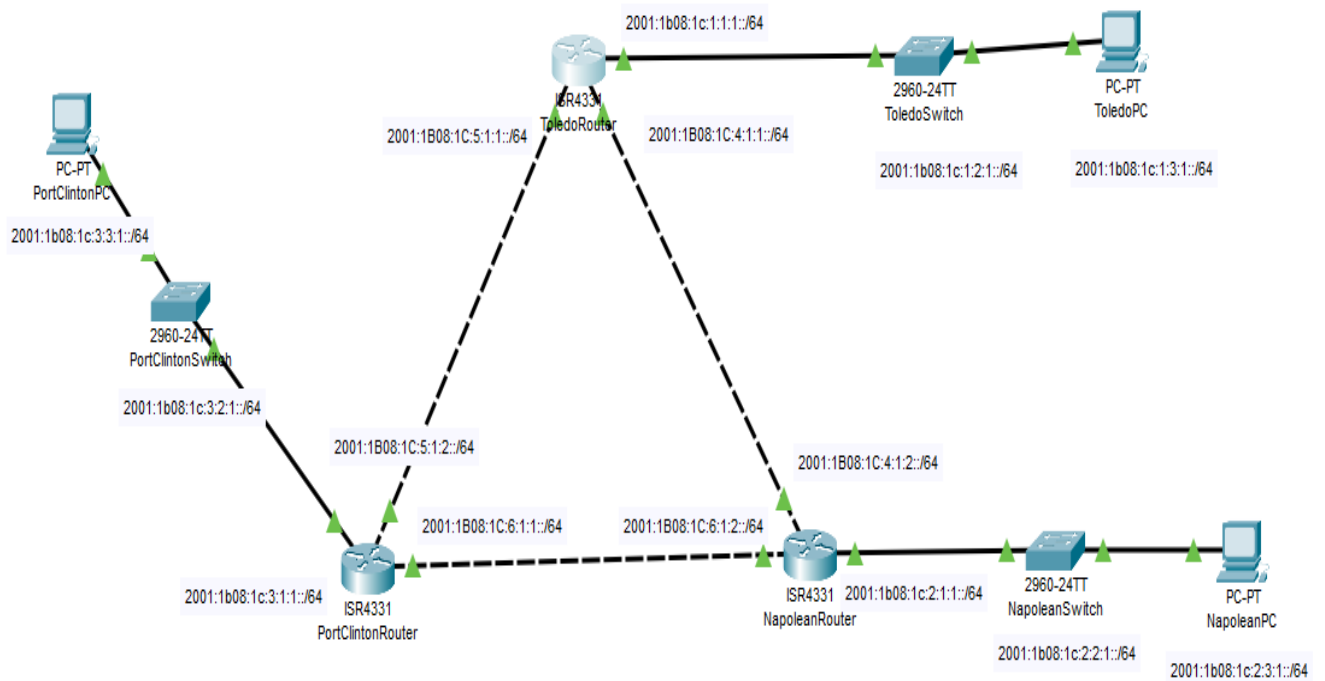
2001:1b08:1c:1:1:1::/64

ISR4331
ToledoRouter

2960-24TT
ToledoSwitch

PC-PT
ToledoPC

2001:1B08:1C:5:1:1::/64

2001:1B08:1C:4:1:1::/64

2001:1b08:1c:1:2:1::/64

2001:1b08:1c:1:3:1::/64

PC-PT
PortClintonPC

2001:1b08:1c:3:3:1::/64

2960-24TT
PortClintonSwitch

2001:1b08:1c:3:2:1::/64

2001:1B08:1C:5:1:2::/64

2001:1B08:1C:4:1:2::/64

2001:1B08:1C:6:1:1::/64

2001:1B08:1C:6:1:2::/64

2001:1b08:1c:3:1:1::/64

ISR4331
PortClintonRouter

ISR4331
NapoleanRouter

2001:1b08:1c:2:1:1::/64

2960-24TT
NapoleanSwitch

PC-PT
NapoleanPC

2001:1b08:1c:2:2:1::/64

2001:1b08:1c:2:3:1::/64